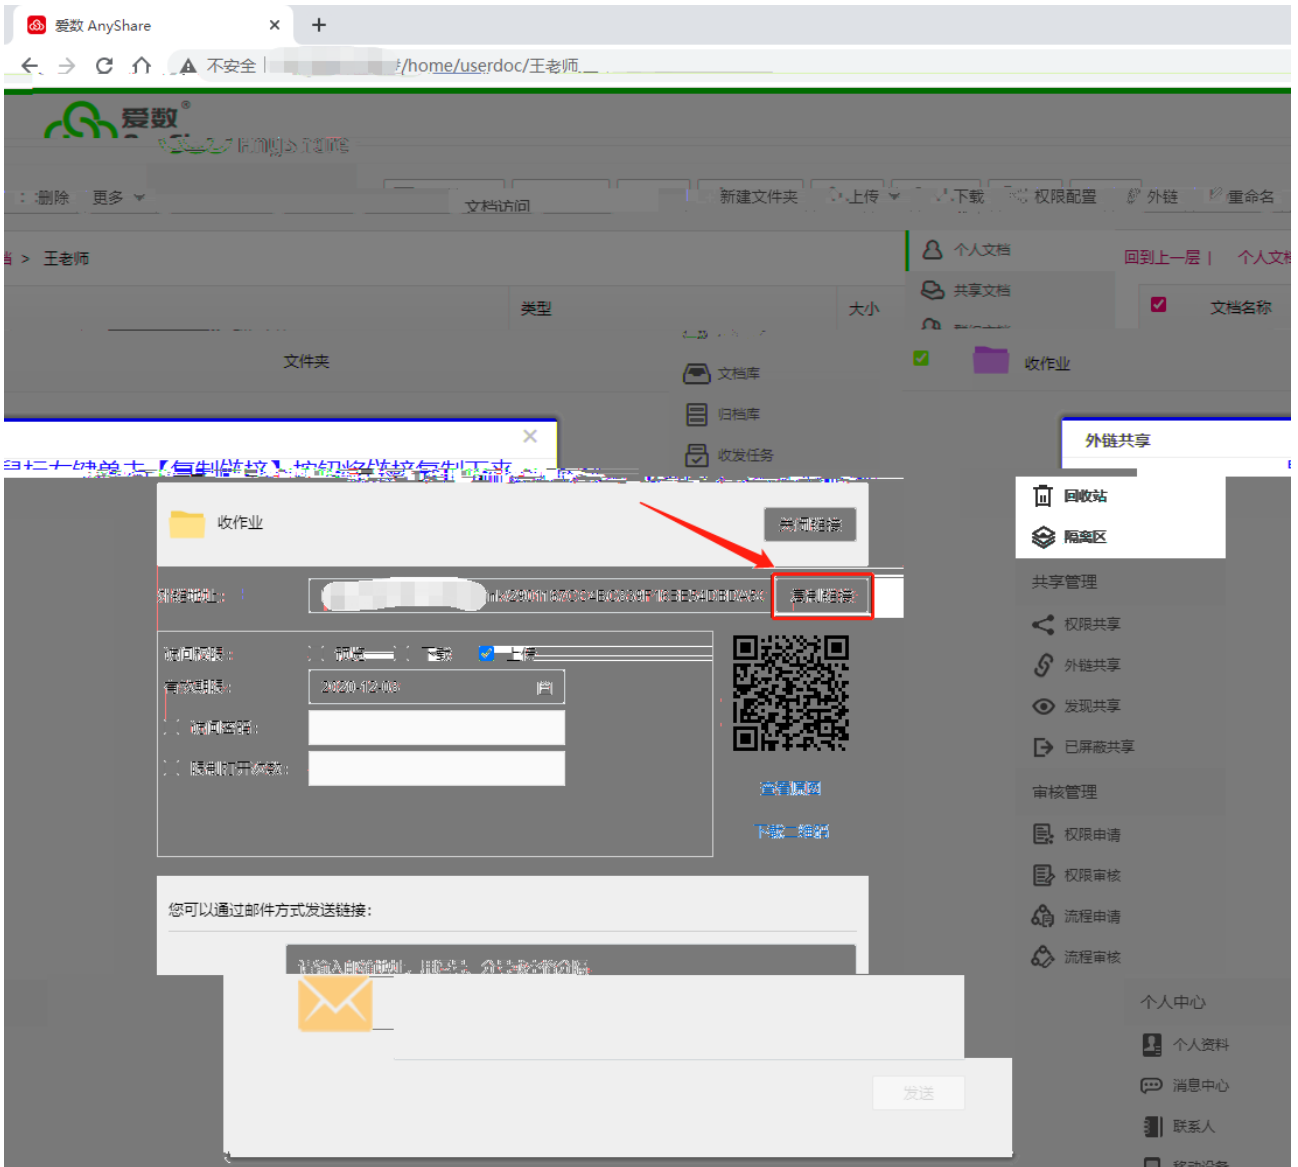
爱数 AnyShare ×
+
不安全 | /home/userdoc/王老师
爱数
删除 更多 文档访问 新建文件夹 上传 下载 权限配置 外链 重命名
> 王老师
个人文档
共享文档
回到上一层 | 个人文
类型 大小
文档名称
文件夹
收作业
文档库
归档库
收发任务
×
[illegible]
外链共享
收作业
关闭链接
回收站
隔离区
链接地址： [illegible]
复制链接
共享管理
访问权限： 预览 下载 上传
权限共享
有效期限： 2020-12-03
外链共享
访问密码：
发现共享
限制打开次数：
已屏蔽共享
查看原图
审核管理
下载二维码
权限申请
权限审核
您可以通过邮件方式发送链接：
流程申请
请输入邮箱地址，用逗号、分号或空格分隔
流程审核
个人中心
个人资料
消息中心
发送
联系人
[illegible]